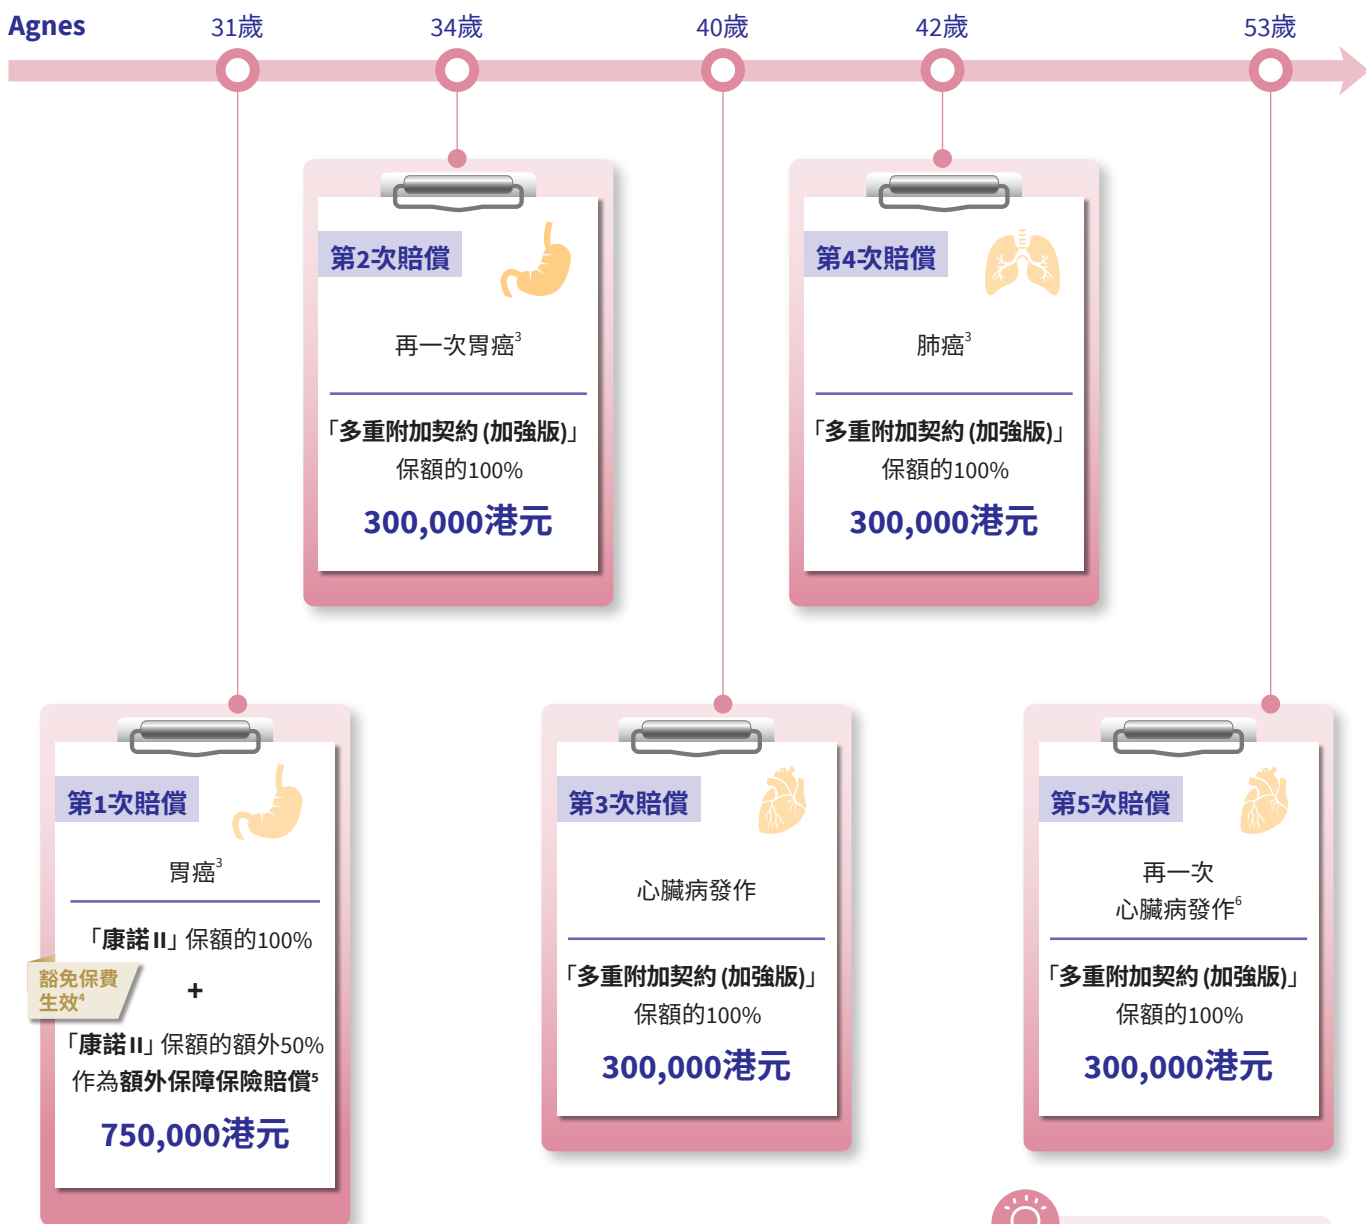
Agnes

31歲 34歲 40歲 42歲 53歲

第2次賠償

再一次胃癌$^{3}$

「多重附加契約 (加強版)」
保額的100%

300,000港元

第4次賠償

肺癌$^{3}$

「多重附加契約 (加強版)」
保額的100%

300,000港元

第1次賠償

胃癌$^{3}$

「康諾 II」保額的100%

豁免保費生效$^{4}$

+

「康諾 II」保額的額外50%
作為額外保障保險賠償$^{5}$

750,000港元

第3次賠償

心臟病發作

「多重附加契約 (加強版)」
保額的100%

300,000港元

第5次賠償

再一次
心臟病發作$^{6}$

「多重附加契約 (加強版)」
保額的100%

300,000港元